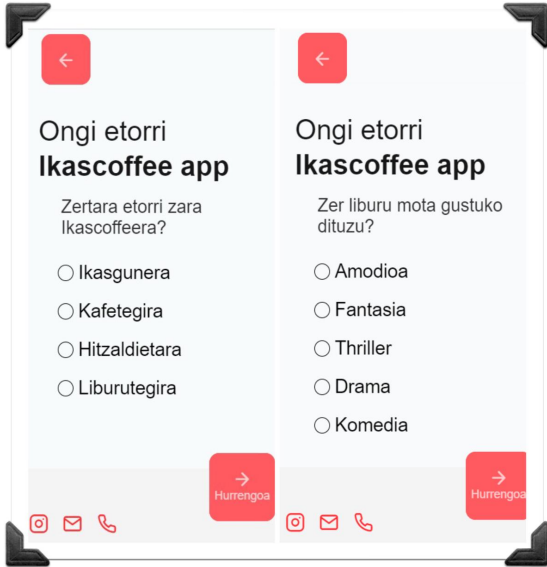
←

Ongi etorri
**Ikascoffee app**

Zertara etorri zara Ikascoffeera?

◯ Ikasgunera

◯ Kafetegira

◯ Hitzaldietara

◯ Liburutegira

→
Hurrengoa

←

Ongi etorri
**Ikascoffee app**

Zer liburu mota gustuko dituzu?

◯ Amodioa

◯ Fantasia

◯ Thriller

◯ Drama

◯ Komedia

→
Hurrengoa